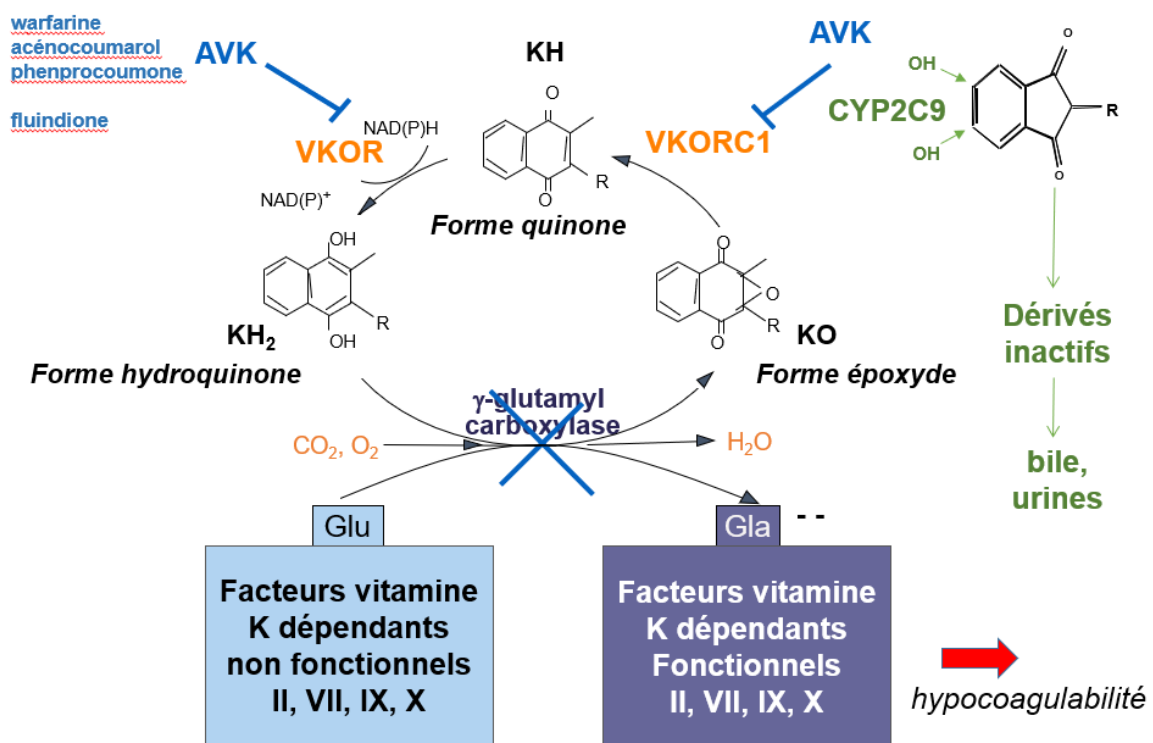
warfarine
acénocoumarol
phenprocoumone

fluindione

AVK

VKOR

NAD(P)H

NAD(P)$^+$

KH

O

O

R

Forme quinone

AVK

VKORC1

CYP2C9

OH

OH

O

O

R

OH

OH

R

KH$_2$

Forme hydroquinone

O

O

R

KO

Forme époxyde

Dérivés inactifs

bile, urines

γ-glutamyl carboxylase

CO$_2$, O$_2$

H$_2$O

Glu

Gla

- -

Facteurs vitamine K dépendants non fonctionnels II, VII, IX, X

Facteurs vitamine K dépendants Fonctionnels II, VII, IX, X

hypocoagulabilité